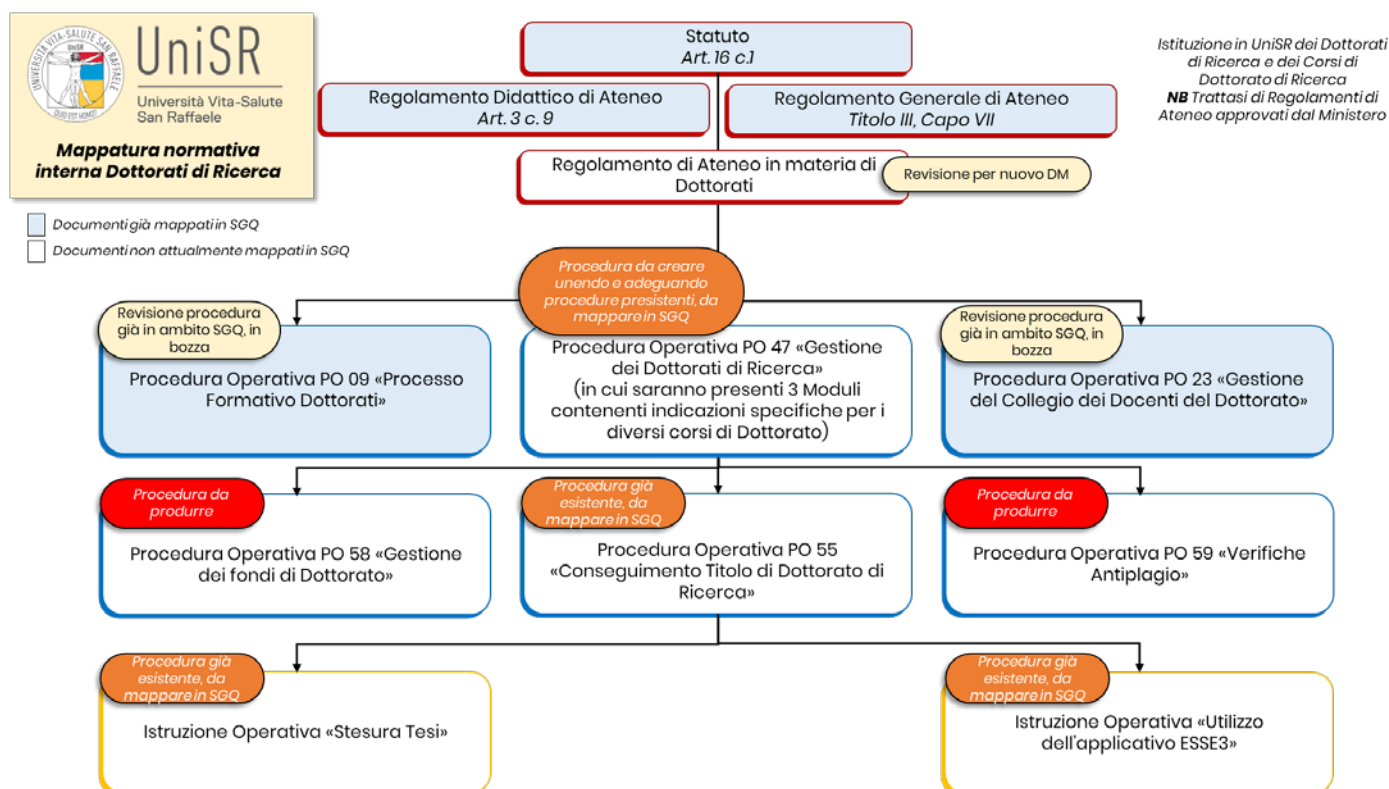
UNIVERSITÀ VITA-SALUTE SAN RAFFAELE
UniSR
QUID EST HOMO?
UniSR
Università Vita-Salute San Raffaele

Mappatura normativa interna Dottorati di Ricerca

Documenti già mappati in SGQ
Documenti non attualmente mappati in SGQ

Statuto
Art. 16 c.1

Istituzione in UniSR dei Dottorati di Ricerca e dei Corsi di Dottorato di Ricerca
NB Trattasi di Regolamenti di Ateneo approvati dal Ministero

Regolamento Didattico di Ateneo
Art. 3 c. 9

Regolamento Generale di Ateneo
Titolo III, Capo VII

Regolamento di Ateneo in materia di Dottorati

Revisione per nuovo DM

Procedura da creare unendo e adeguando procedure preesistenti, da mappare in SGQ

Revisione procedura già in ambito SGQ, in bozza

Procedura Operativa PO 09 «Processo Formativo Dottorati»

Procedura Operativa PO 47 «Gestione dei Dottorati di Ricerca»
(in cui saranno presenti 3 Moduli contenenti indicazioni specifiche per i diversi corsi di Dottorato)

Revisione procedura già in ambito SGQ, in bozza

Procedura Operativa PO 23 «Gestione del Collegio dei Docenti del Dottorato»

Procedura da produrre

Procedura Operativa PO 58 «Gestione dei fondi di Dottorato»

Procedura già esistente, da mappare in SGQ

Procedura Operativa PO 55 «Conseguimento Titolo di Dottorato di Ricerca»

Procedura da produrre

Procedura Operativa PO 59 «Verifiche Antiplagio»

Procedura già esistente, da mappare in SGQ

Istruzione Operativa «Stesura Tesi»

Procedura già esistente, da mappare in SGQ

Istruzione Operativa «Utilizzo dell'applicativo ESSE3»